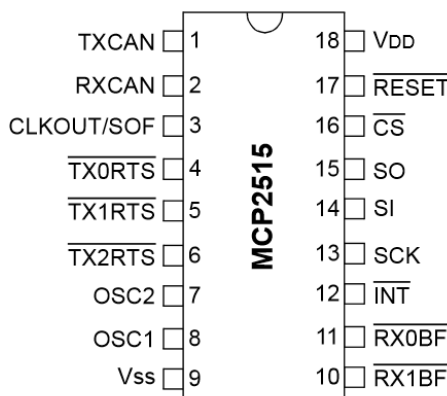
TXCAN 1
RXCAN 2
CLKOUT/SOF 3
$\overline{\text{TX0RTS}}$ 4
$\overline{\text{TX1RTS}}$ 5
$\overline{\text{TX2RTS}}$ 6
OSC2 7
OSC1 8
Vss 9

MCP2515

18 VDD
17 $\overline{\text{RESET}}$
16 $\overline{\text{CS}}$
15 SO
14 SI
13 SCK
12 $\overline{\text{INT}}$
11 $\overline{\text{RX0BF}}$
10 $\overline{\text{RX1BF}}$